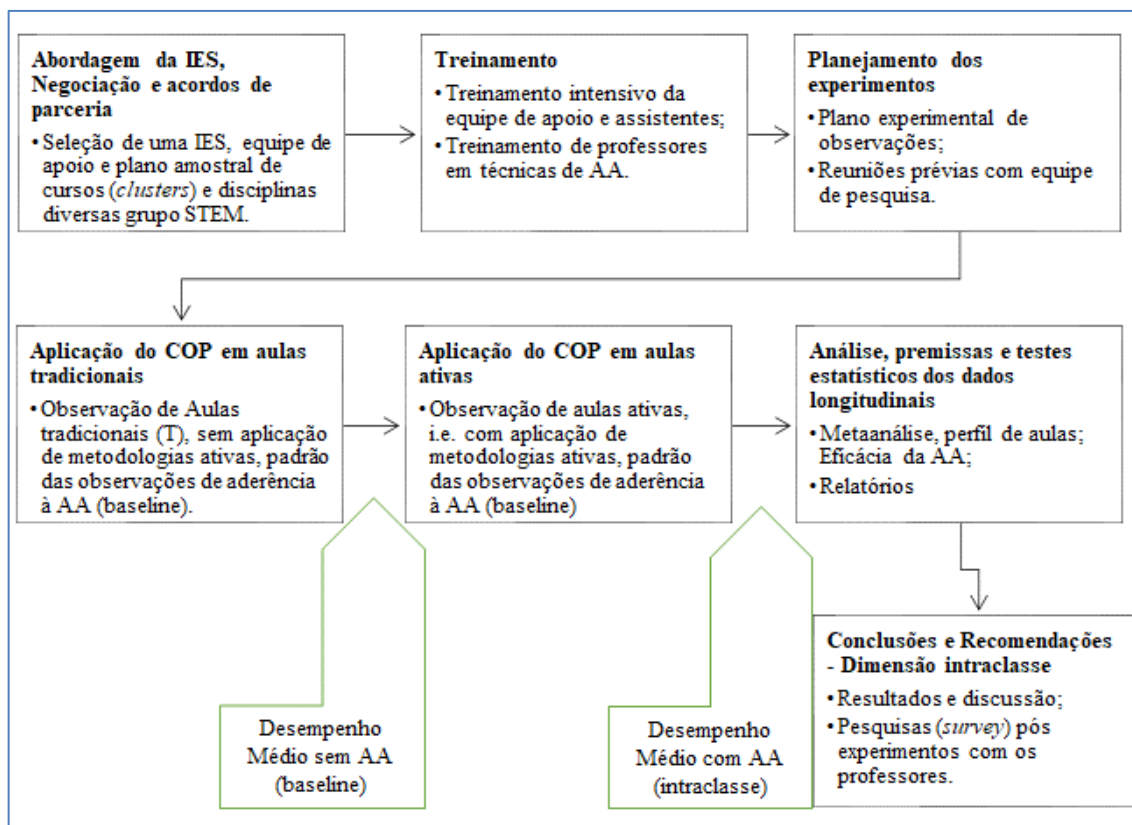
**Abordagem da IES, Negociação e acordos de parceria**

• Seleção de uma IES, equipe de apoio e plano amostral de cursos (*clusters*) e disciplinas diversas grupo STEM.

**Treinamento**

• Treinamento intensivo da equipe de apoio e assistentes;

• Treinamento de professores em técnicas de AA.

**Planejamento dos experimentos**

• Plano experimental de observações;

• Reuniões prévias com equipe de pesquisa.

**Aplicação do COP em aulas tradicionais**

• Observação de Aulas tradicionais (T), sem aplicação de metodologias ativas, padrão das observações de aderência à AA (baseline).

**Aplicação do COP em aulas ativas**

• Observação de aulas ativas, i.e. com aplicação de metodologias ativas, padrão das observações de aderência à AA (baseline)

**Análise, premissas e testes estatísticos dos dados longitudinais**

• Metaanálise, perfil de aulas; Eficácia da AA;

• Relatórios

Desempenho Médio sem AA (baseline)

Desempenho Médio com AA (intraclasse)

**Conclusões e Recomendações - Dimensão intraclasse**

• Resultados e discussão;

• Pesquisas (*survey*) pós experimentos com os professores.